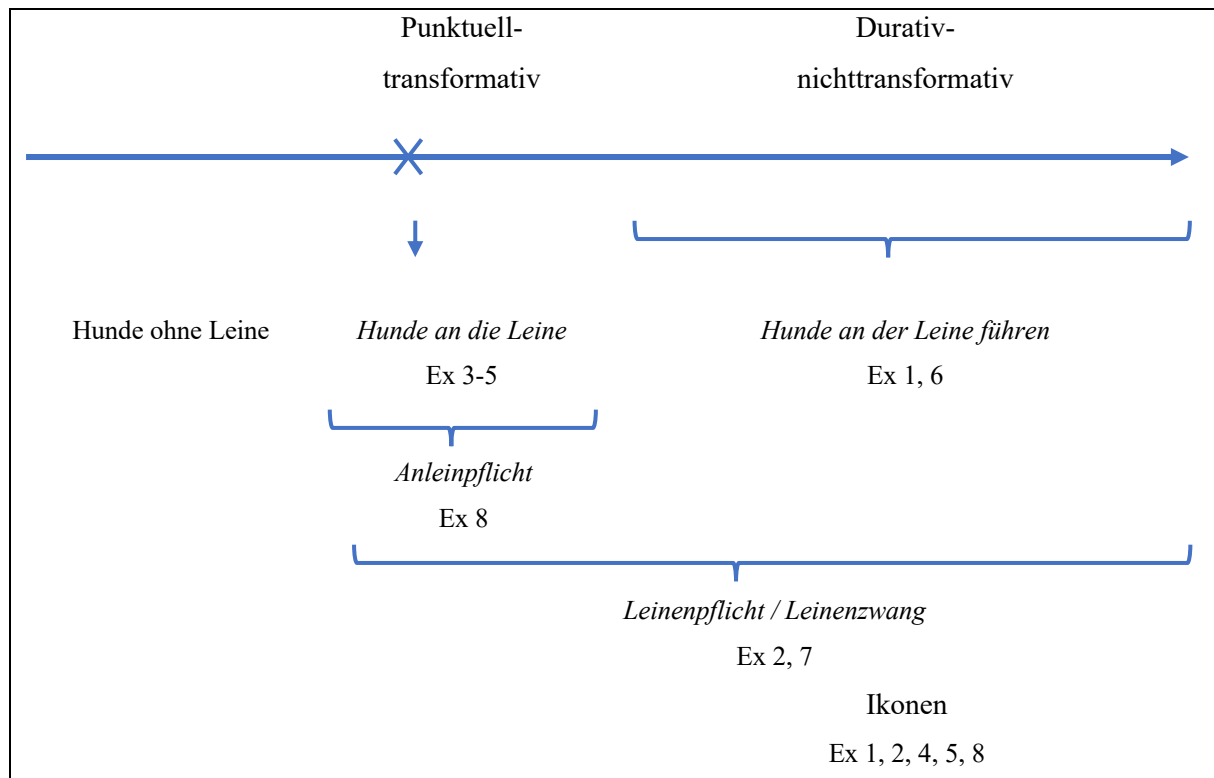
Punktuell-
transformativ

Durativ-
nichttransformativ

Hunde ohne Leine

*Hunde an die Leine*
Ex 3-5

*Hunde an der Leine führen*
Ex 1, 6

*Anleinpflicht*
Ex 8

*Leinenpflicht / Leinenzwang*
Ex 2, 7

Ikonen
Ex 1, 2, 4, 5, 8